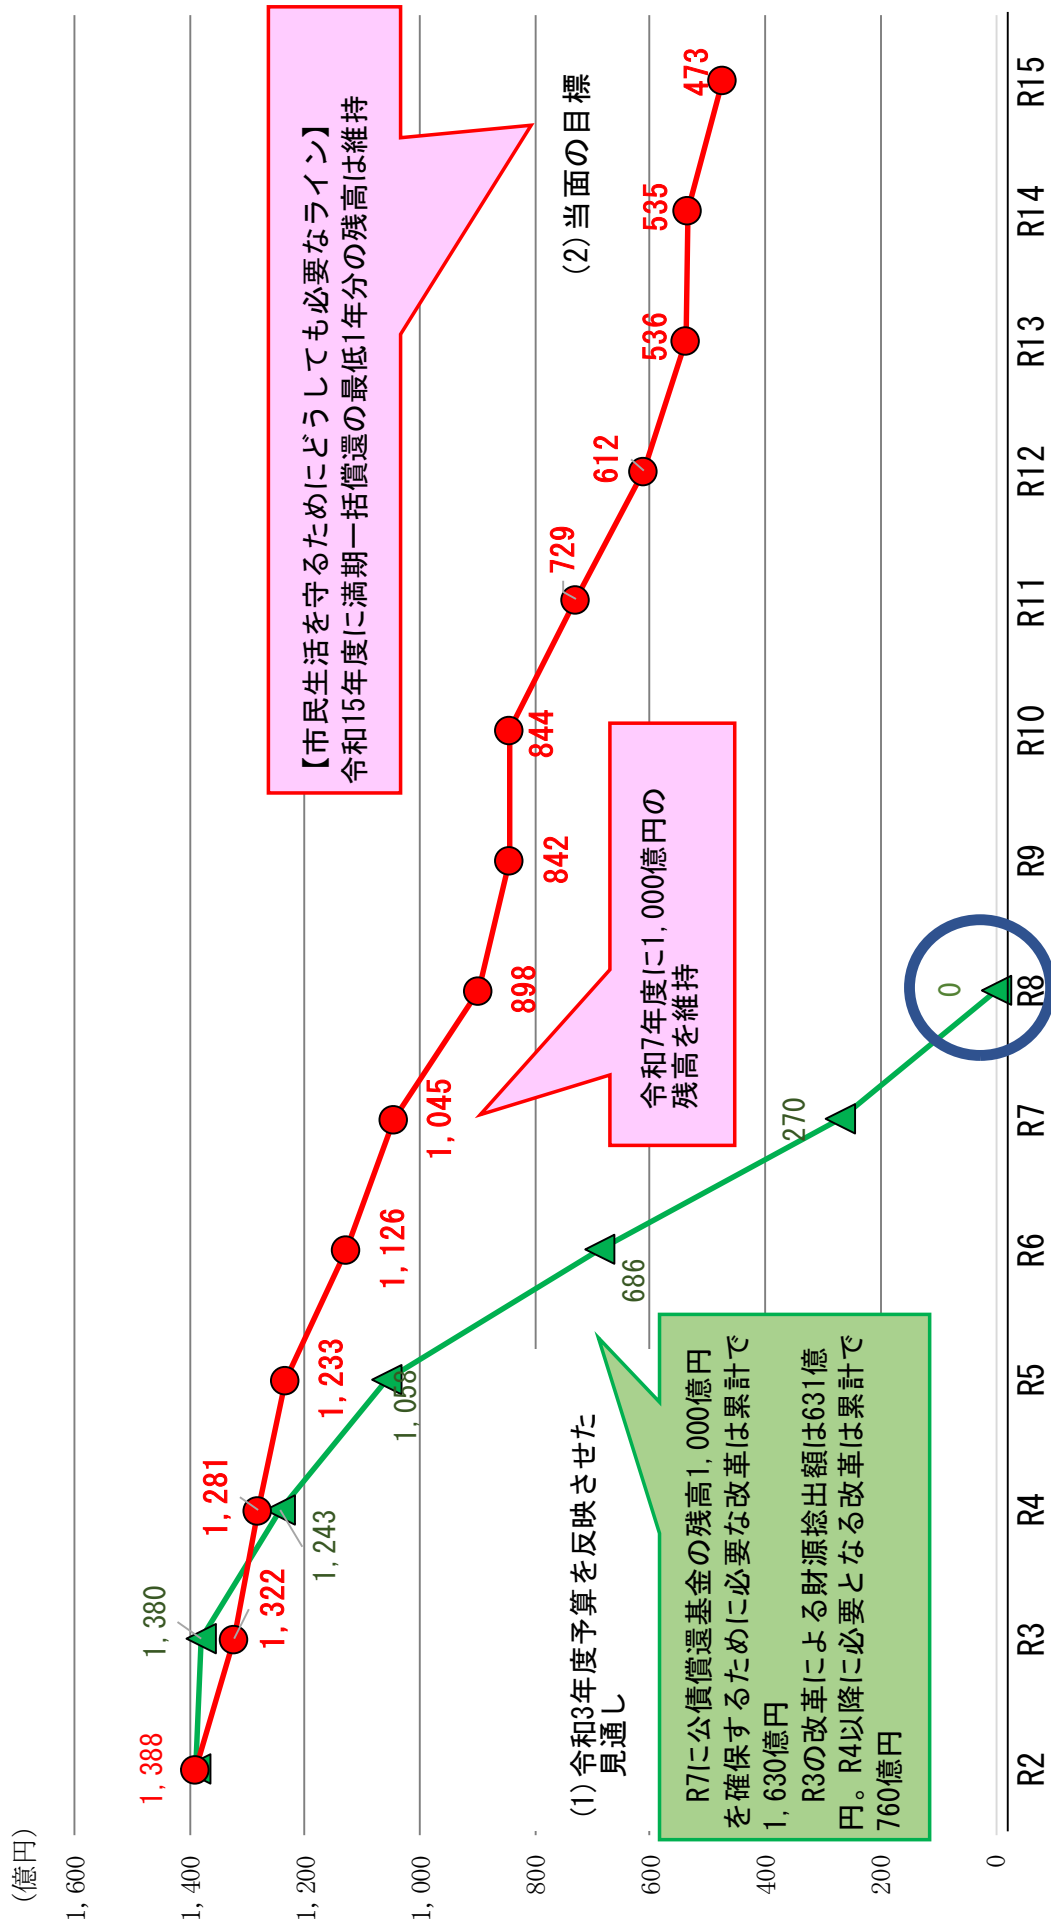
(億円)
1, 600
1, 400
1, 200
1, 000
800
600
400
200
0

R2
R3
R4
R5
R6
R7
R8
R9
R10
R11
R12
R13
R14
R15

1, 388
1, 322
1, 281
1, 233
1, 126
1, 045
898
842
844
729
612
536
535
473

1, 380
1, 243
1, 058
686
270
0

【市民生活を守るためにどうしても必要なライン】
令和15年度に満期一括償還の最低1年分の残高は維持

(2) 当面の目標

令和7年度に1, 000億円の残高を維持

(1) 令和3年度予算を反映させた見通し

R7に公債償還基金の残高1, 000億円を確保するために必要な改革は累計で1, 630億円
R3の改革による財源捻出額は631億円。R4以降に必要となる改革は累計で760億円